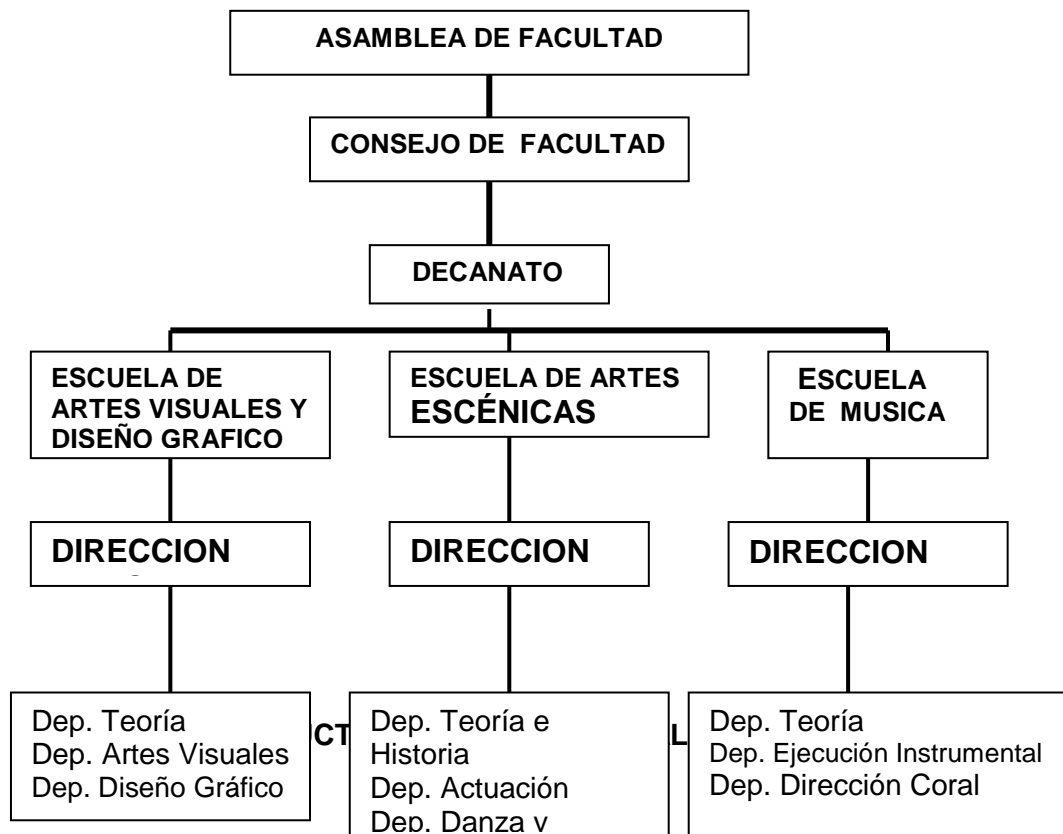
ASAMBLEA DE FACULTAD

CONSEJO DE FACULTAD

DECANATO

ESCUELA DE ARTES VISUALES Y DISEÑO GRAFICO

ESCUELA DE ARTES ESCÉNICAS

ESCUELA DE MUSICA

DIRECCION

DIRECCION

DIRECCION

Dep. Teoría
Dep. Artes Visuales
Dep. Diseño Gráfico

CT

Dep. Teoría e Historia
Dep. Actuación
Dep. Danza y

L

Dep. Teoría
Dep. Ejecución Instrumental
Dep. Dirección Coral